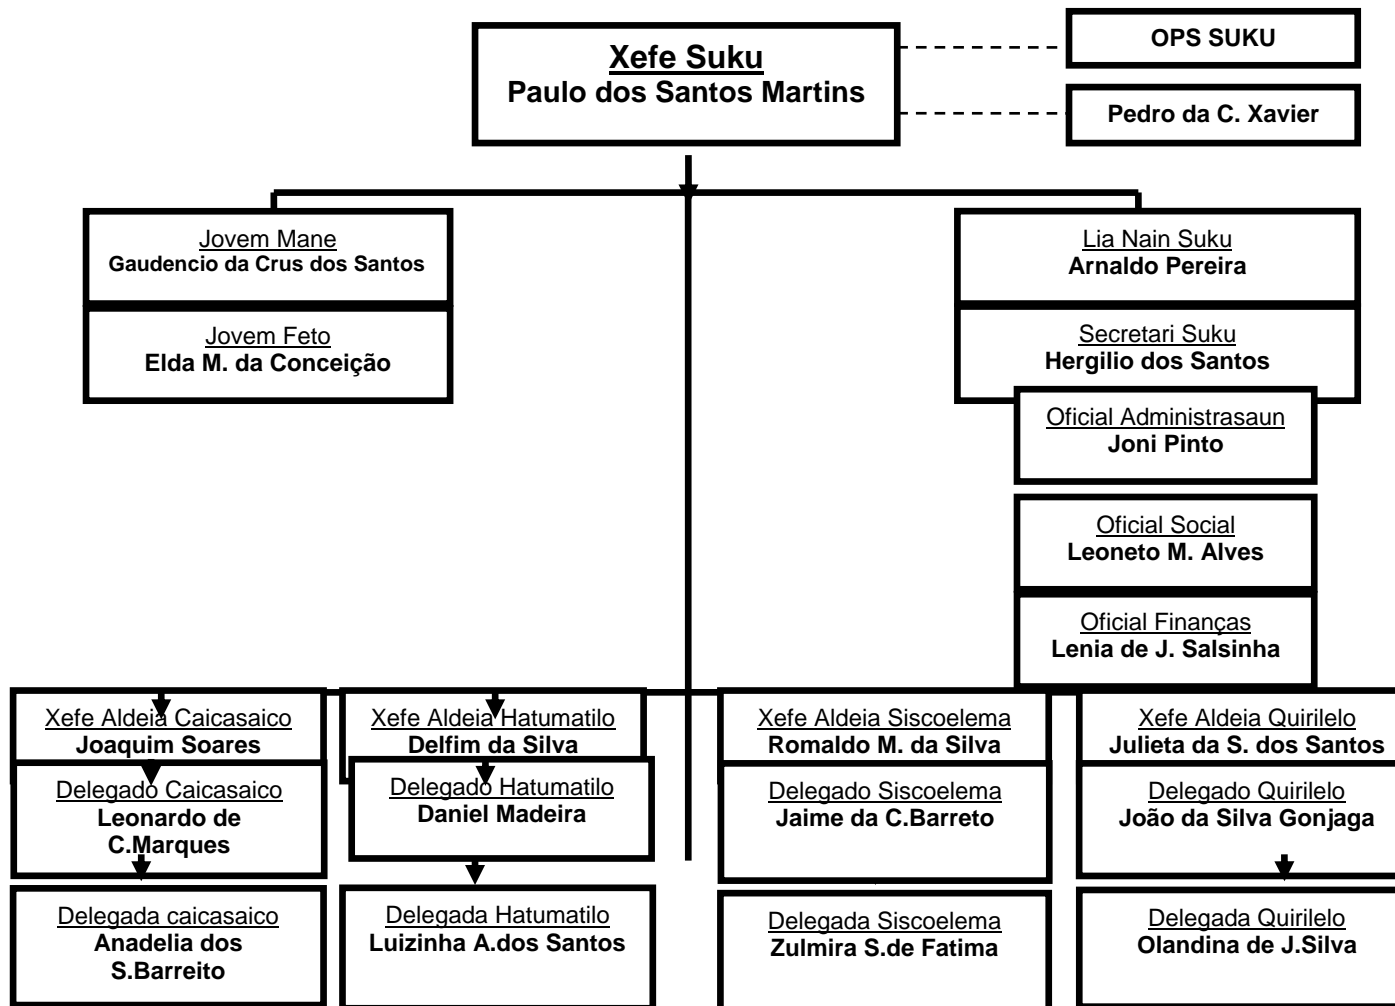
Xefe Suku
Paulo dos Santos Martins

OPS SUKU

Pedro da C. Xavier

Jovem Mane
Gaudencio da Crus dos Santos

Jovem Feto
Elda M. da Conceição

Lia Nain Suku
Arnaldo Pereira

Secretari Suku
Hergilio dos Santos

Oficial Administrasaun
Joni Pinto

Oficial Social
Leoneto M. Alves

Oficial Finanças
Lenia de J. Salsinha

Xefe Aldeia Caicasaico
Joaquim Soares

Delegado Caicasaico
Leonardo de C.Marques

Delegada caicasaico
Anadelia dos S.Barreito

Xefe Aldeia Hatumatilo
Delfim da Silva

Delegado Hatumatilo
Daniel Madeira

Delegada Hatumatilo
Luizinha A.dos Santos

Xefe Aldeia Siscoelema
Romaldo M. da Silva

Delegado Siscoelema
Jaime da C.Barreto

Delegada Siscoelema
Zulmira S.de Fatima

Xefe Aldeia Quirilelo
Julieta da S. dos Santos

Delegado Quirilelo
João da Silva Gonjaga

Delegada Quirilelo
Olandina de J.Silva